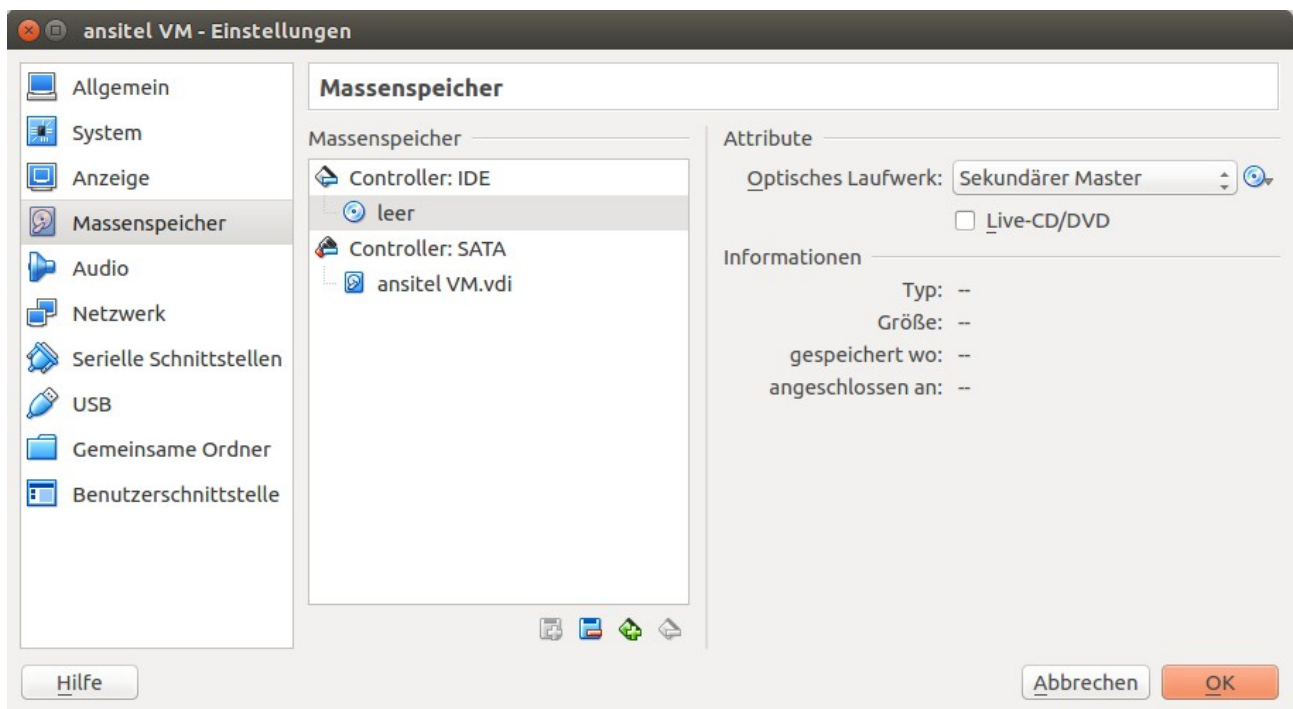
ansitel VM - Einstellungen

Allgemein
System
Anzeige
Massenspeicher
Audio
Netzwerk
Serielle Schnittstellen
USB
Gemeinsame Ordner
Benutzerschnittstelle

Massenspeicher

Massenspeicher

Controller: IDE
leer
Controller: SATA
ansitel VM.vdi

Attribute

Optisches Laufwerk: Sekundärer Master

Live-CD/DVD

Informationen

Typ: --
Größe: --
gespeichert wo: --
angeschlossen an: --

Hilfe

Abbrechen

OK